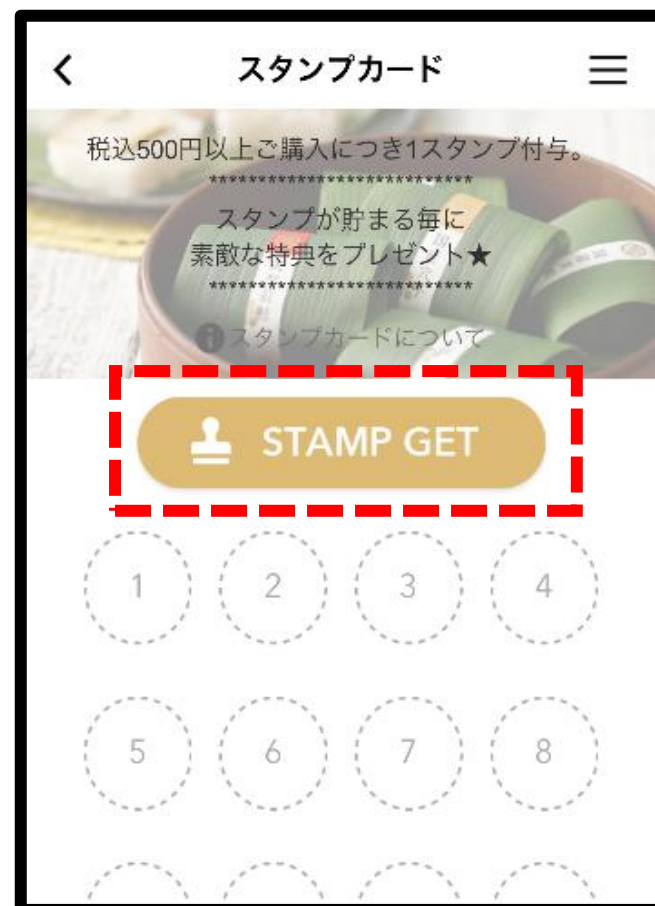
スタンプカード

税込500円以上ご購入につき1スタンプ付与。
**************************
スタンプが貯まる毎に
素敵な特典をプレゼント★
**************************
スタンプカードについて

STAMP GET

1 2 3 4

5 6 7 8